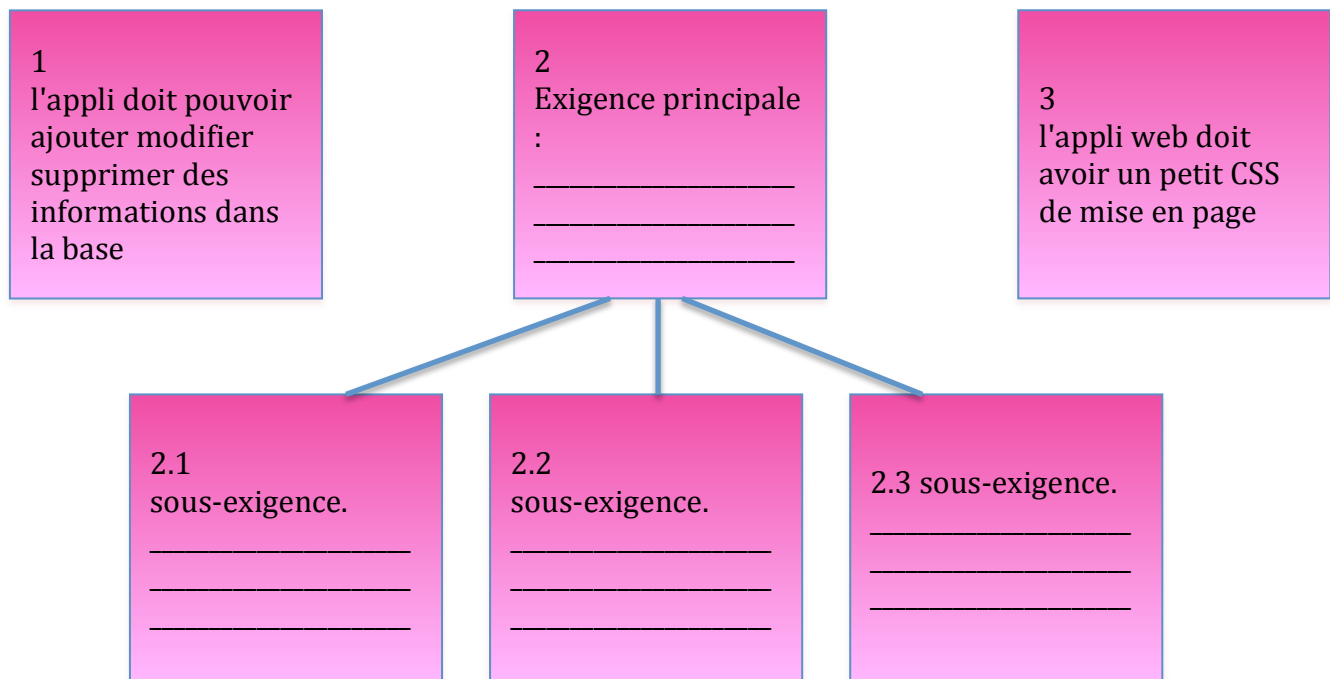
1
l'appli doit pouvoir ajouter modifier supprimer des informations dans la base

2
Exigence principale :
____________________
____________________
____________________

3
l'appli web doit avoir un petit CSS de mise en page

2.1
sous-exigence.
____________________
____________________
____________________

2.2
sous-exigence.
____________________
____________________
____________________

2.3 sous-exigence.
____________________
____________________
____________________